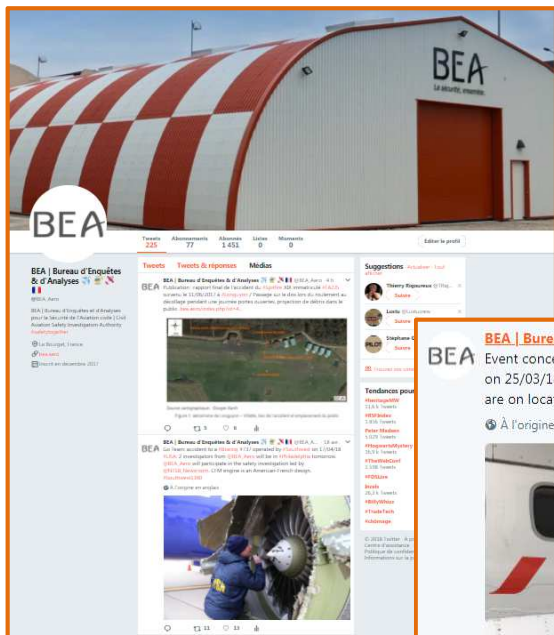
BEA
La sécurité, ensemble

BEA

| Tweets | Abonnements | Abonnés | Listes | Moments |
|---|---|---|---|---|
| 225 | 77 | 1 451 | 0 | 0 |

Éditer le profil

BEA | Bureau d'Enquêtes & d'Analyses
@BEA_Aero

BEA | Bureau d'Enquêtes et d'Analyses pour la Sécurité de l'Aviation civile | Civil Aviation Safety Investigation Authority

Le Bourget, France

Inscrit en décembre 2017

Tweets   Tweets & réponses   Médias

BEA | Bureau d'Enquêtes & d'Analyses @BEA_Aero · 4 h

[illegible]

BEA | Bureau d'Enquêtes & d'Analyses @BEA_Aero · 18 avr.

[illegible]

À l'origine en anglais

Suggestions · Actualiser · Tout afficher

Thierry Riqueuroux
Suivre

Lumi
Suivre

Stéphane

Tendances pour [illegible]

BEA
BEA | Bure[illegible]
Event conce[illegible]
on 25/03/1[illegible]
are on loca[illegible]
À l'origine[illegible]

© 2018 Twitter · À propos · Centre d'assistance · Politique de confidentialité · Informations sur la publicité